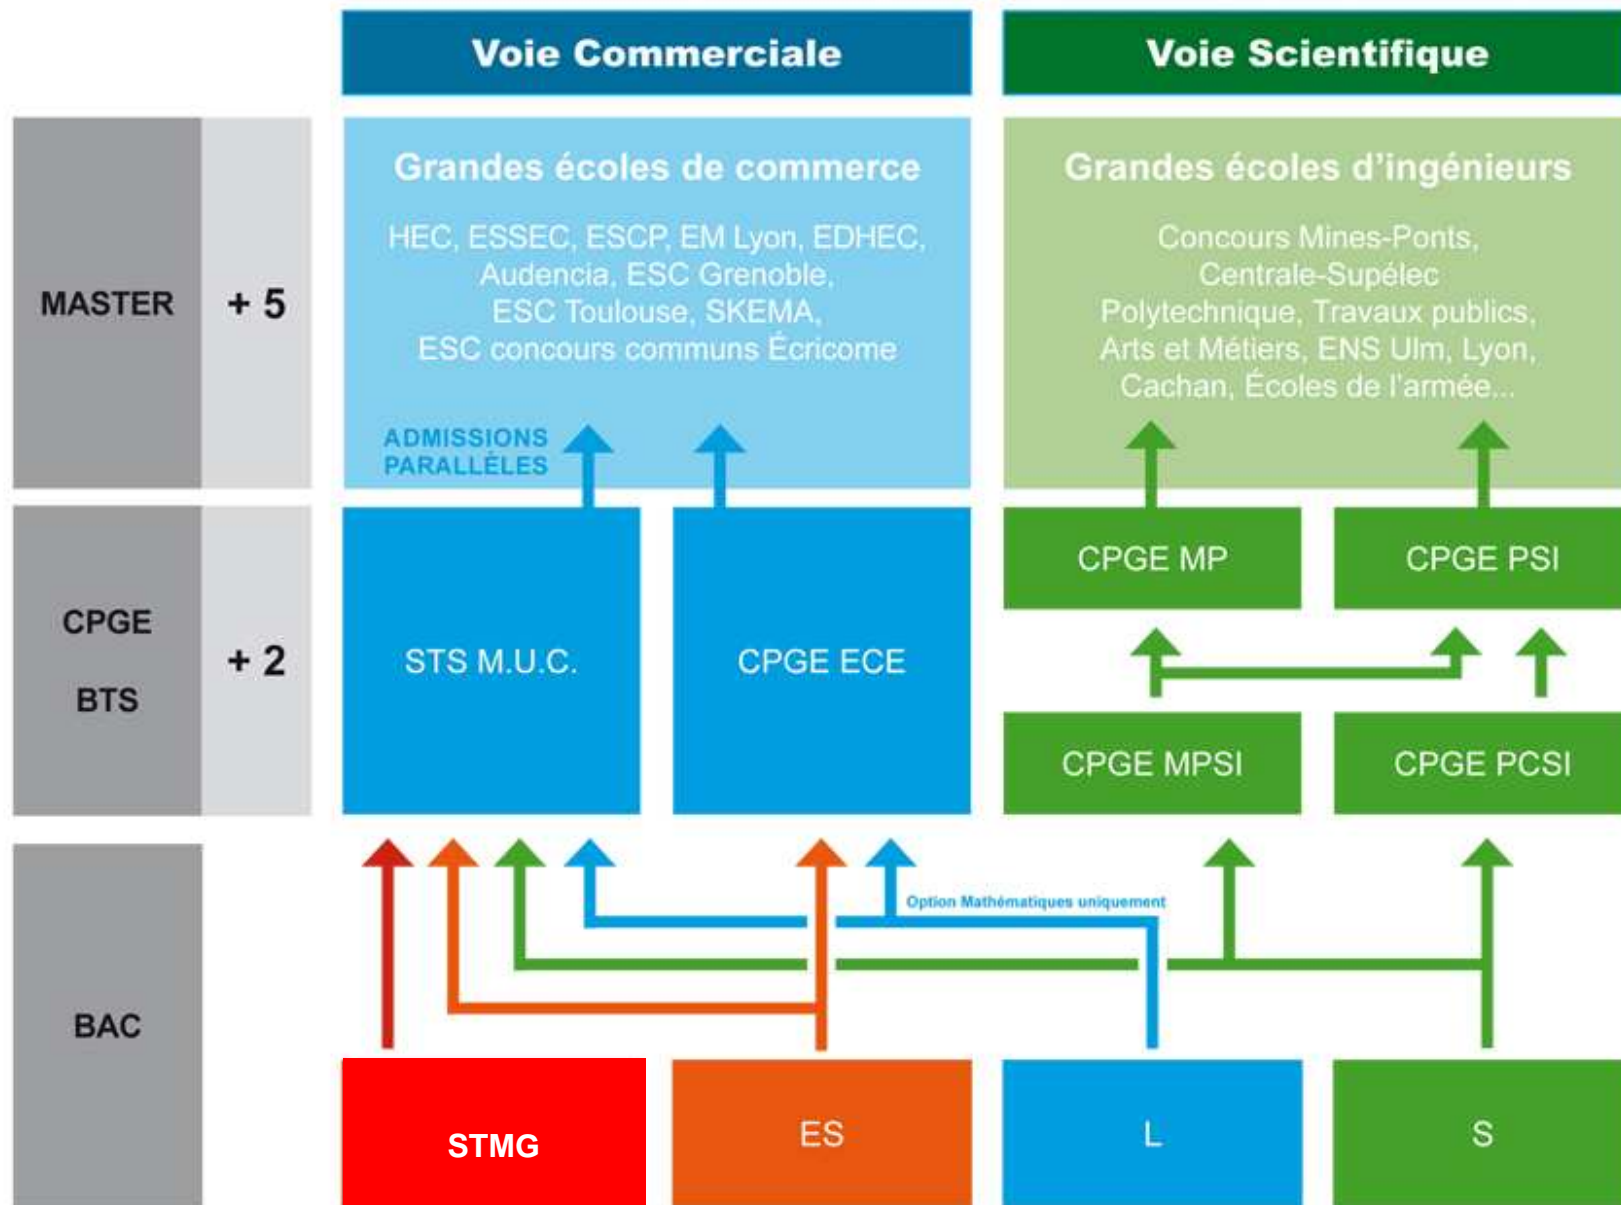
Voie Commerciale

Voie Scientifique

MASTER

+ 5

Grandes écoles de commerce

HEC, ESSEC, ESCP, EM Lyon, EDHEC, Audencia, ESC Grenoble, ESC Toulouse, SKEMA, ESC concours communs Écricome

ADMISSIONS PARALLÈLES

Grandes écoles d'ingénieurs

Concours Mines-Ponts, Centrale-Supélec Polytechnique, Travaux publics, Arts et Métiers, ENS Ulm, Lyon, Cachan, Écoles de l'armée...

CPGE

BTS

+ 2

STS M.U.C.

CPGE ECE

CPGE MP

CPGE PSI

CPGE MPSI

CPGE PCSI

Option Mathématiques uniquement

BAC

STMG

ES

L

S